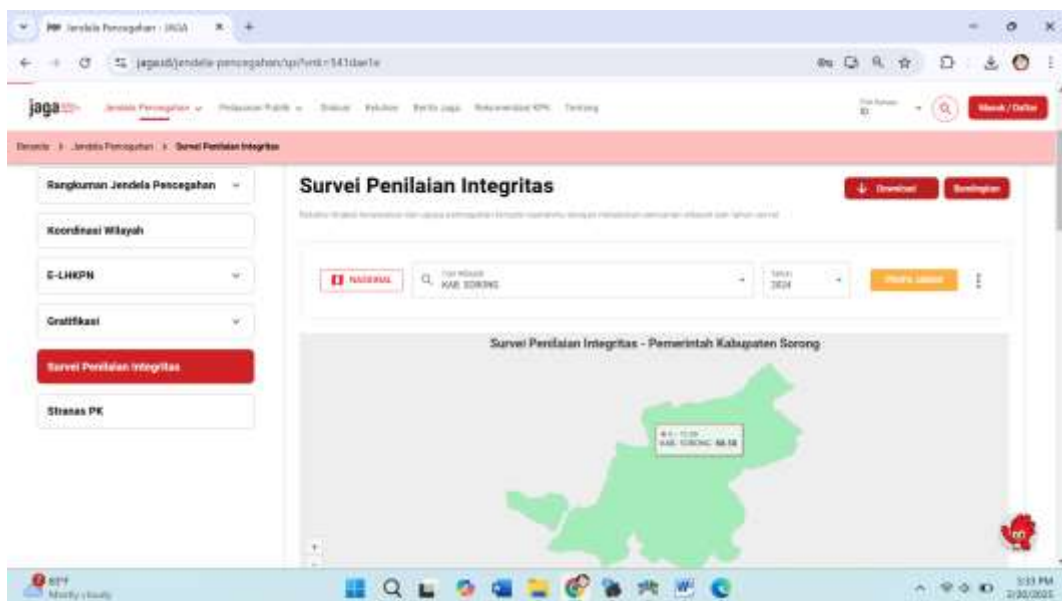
Jendela Pencegahan - JAGA

jaga.id/jendela-pencegahan/spi?

jaga

Jendela Pencegahan Pelayanan Publik Diskusi Kebutuhan Berita Jaga Rekomendasi KPK Tentang

Masuk / Daftar

Beranda > Jendela Pencegahan > Survei Penilaian Integritas

Rangkuman Jendela Pencegahan

Koordinasi Wilayah

E-LHKPN

Gratifikasi

Survei Penilaian Integritas

Stranas PK

Survei Penilaian Integritas

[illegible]

Download

Bandingkan

NASIONAL

KAB. SORONG

Tahun
2024

Survei Penilaian Integritas - Pemerintah Kabupaten Sorong

KAB. SORONG: 68.18

Mostly cloudy

3:33 PM